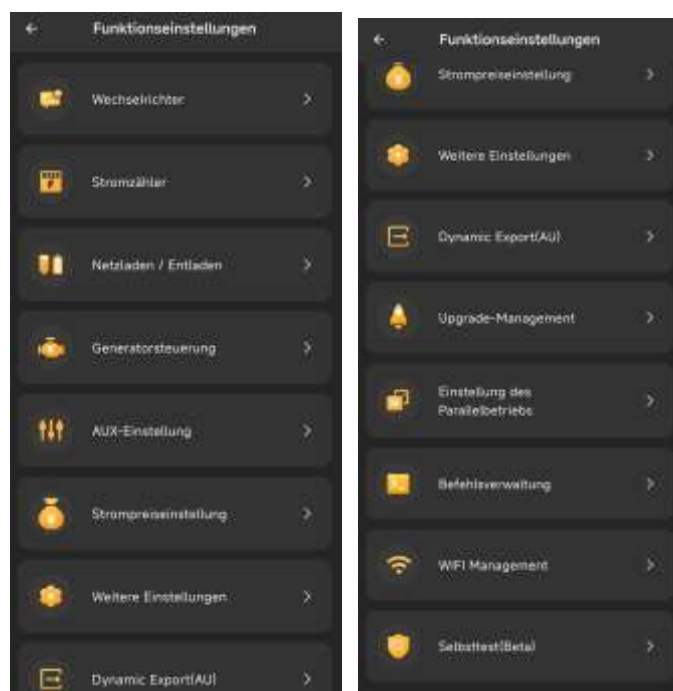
Funktionseinstellungen

Wechselrichter

Stromzähler

Netzladen / Entladen

Generatorsteuerung

AUX-Einstellung

Strompreiseinstellung

Weitere Einstellungen

Dynamic Export(AU)

Funktionseinstellungen

Strompreiseinstellung

Weitere Einstellungen

Dynamic Export(AU)

Upgrade-Management

Einstellung des Parallelbetriebs

Befehlsverwaltung

WIFI Management

Selbsttest(Beta)